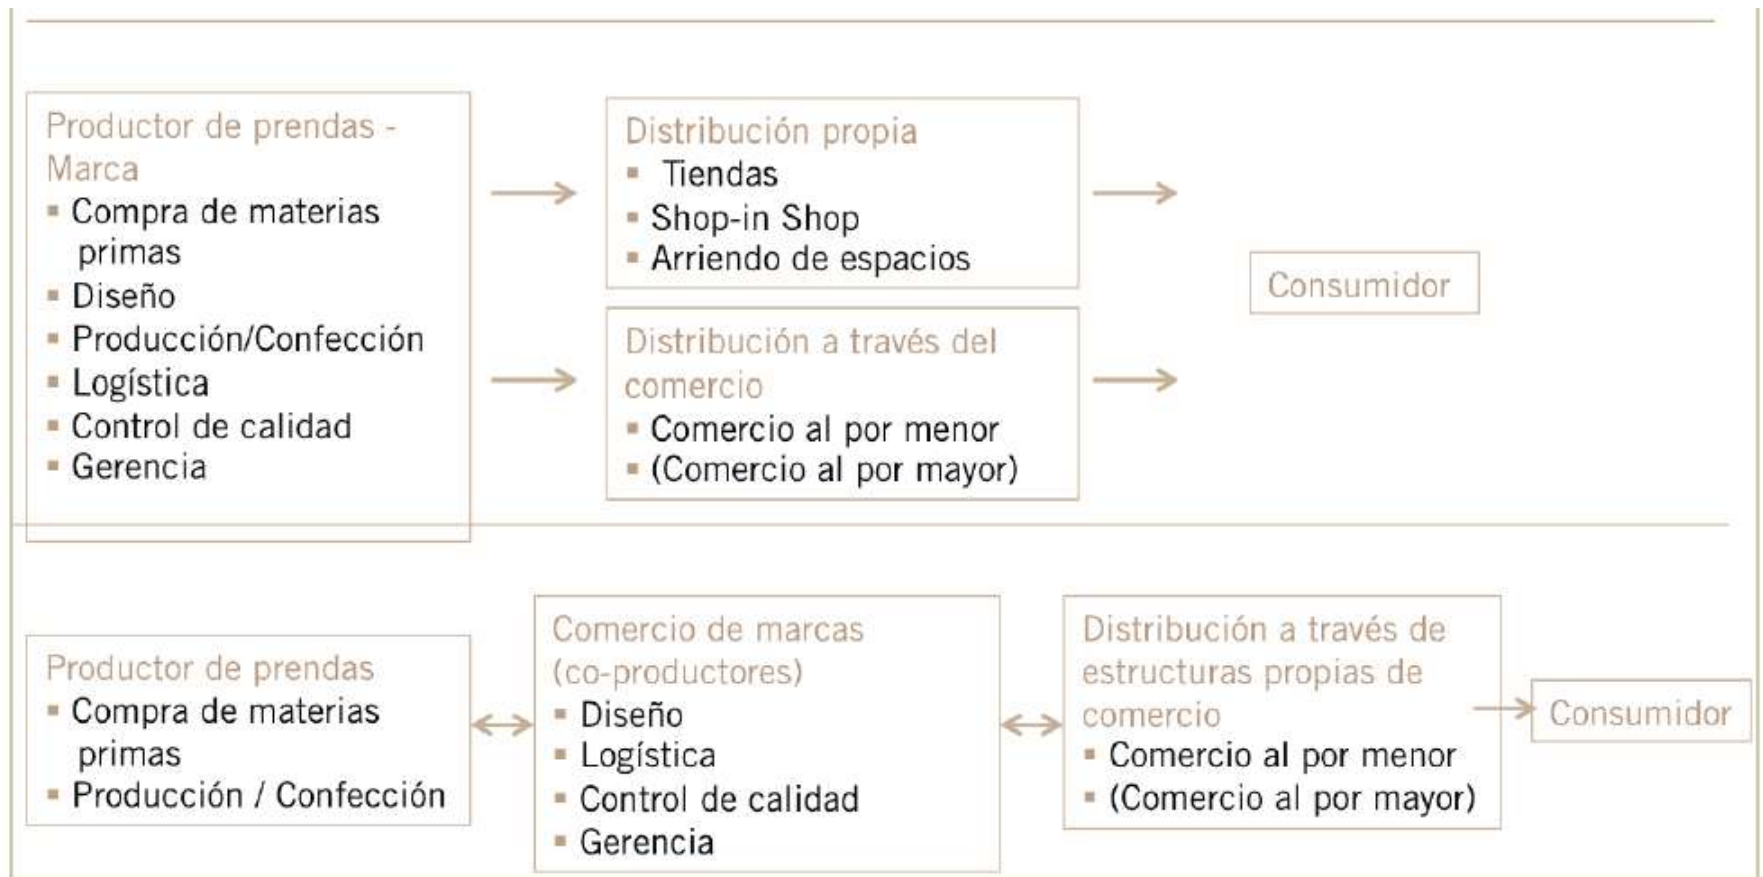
Productor de prendas - Marca
▪ Compra de materias primas
▪ Diseño
▪ Producción/Confección
▪ Logística
▪ Control de calidad
▪ Gerencia

Distribución propia
▪ Tiendas
▪ Shop-in Shop
▪ Arriendo de espacios

Distribución a través del comercio
▪ Comercio al por menor
▪ (Comercio al por mayor)

Consumidor

Productor de prendas
▪ Compra de materias primas
▪ Producción / Confección

Comercio de marcas (co-productores)
▪ Diseño
▪ Logística
▪ Control de calidad
▪ Gerencia

Distribución a través de estructuras propias de comercio
▪ Comercio al por menor
▪ (Comercio al por mayor)

Consumidor